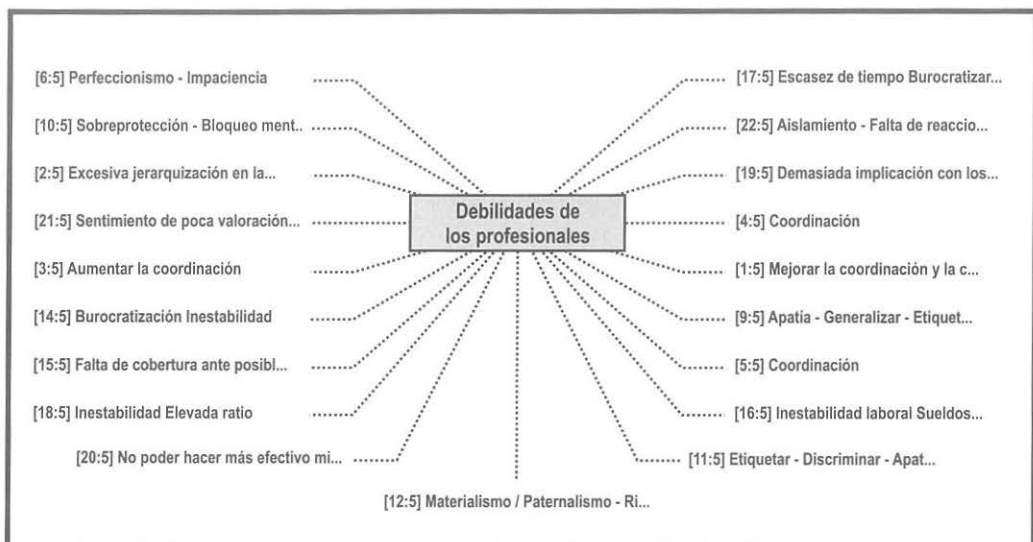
Debilidades de los profesionales

[6:5] Perfeccionismo - Impaciencia

[10:5] Sobreprotección - Bloqueo ment..

[2:5] Excesiva jerarquización en la...

[21:5] Sentimiento de poca valoración...

[3:5] Aumentar la coordinación

[14:5] Burocratización Inestabilidad

[15:5] Falta de cobertura ante posibl...

[18:5] Inestabilidad Elevada ratio

[20:5] No poder hacer más efectivo mi...

[12:5] Materialismo / Paternalismo - Ri...

[17:5] Escasez de tiempo Burocratizar...

[22:5] Aislamiento - Falta de reaccio...

[19:5] Demasiada implicación con los...

[4:5] Coordinación

[1:5] Mejorar la coordinación y la c...

[9:5] Apatía - Generalizar - Etiquet...

[5:5] Coordinación

[16:5] Inestabilidad laboral Sueldos...

[11:5] Etiquetar - Discriminar - Apat...